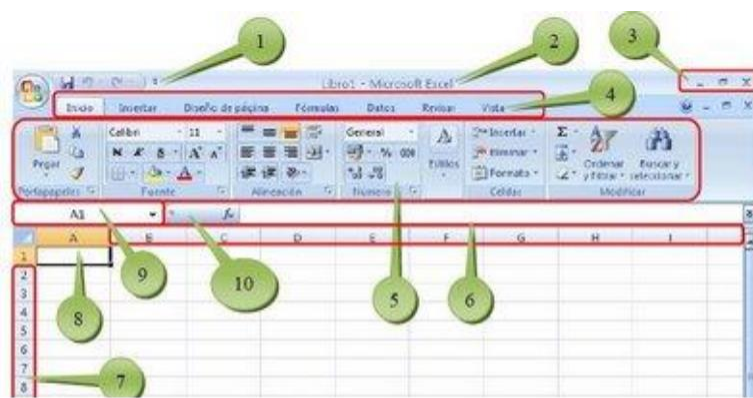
1
2
3
Libro1 - Microsoft Excel
4
Inicio Insertar Diseño de página Fórmulas Datos Revisar Vista
Pegar
Portapapeles
Calibri 11
N K S A A
Fuente
Alineación
General
% 000
Número
Estilos
Insertar
Eliminar
Formato
Celdas
Ordenar y filtrar
Buscar y seleccionar
Modificar
A1
$f_x$
A B C D E F G H I
1
2
3
4
5
6
7
8
9
10
5
6
8
7